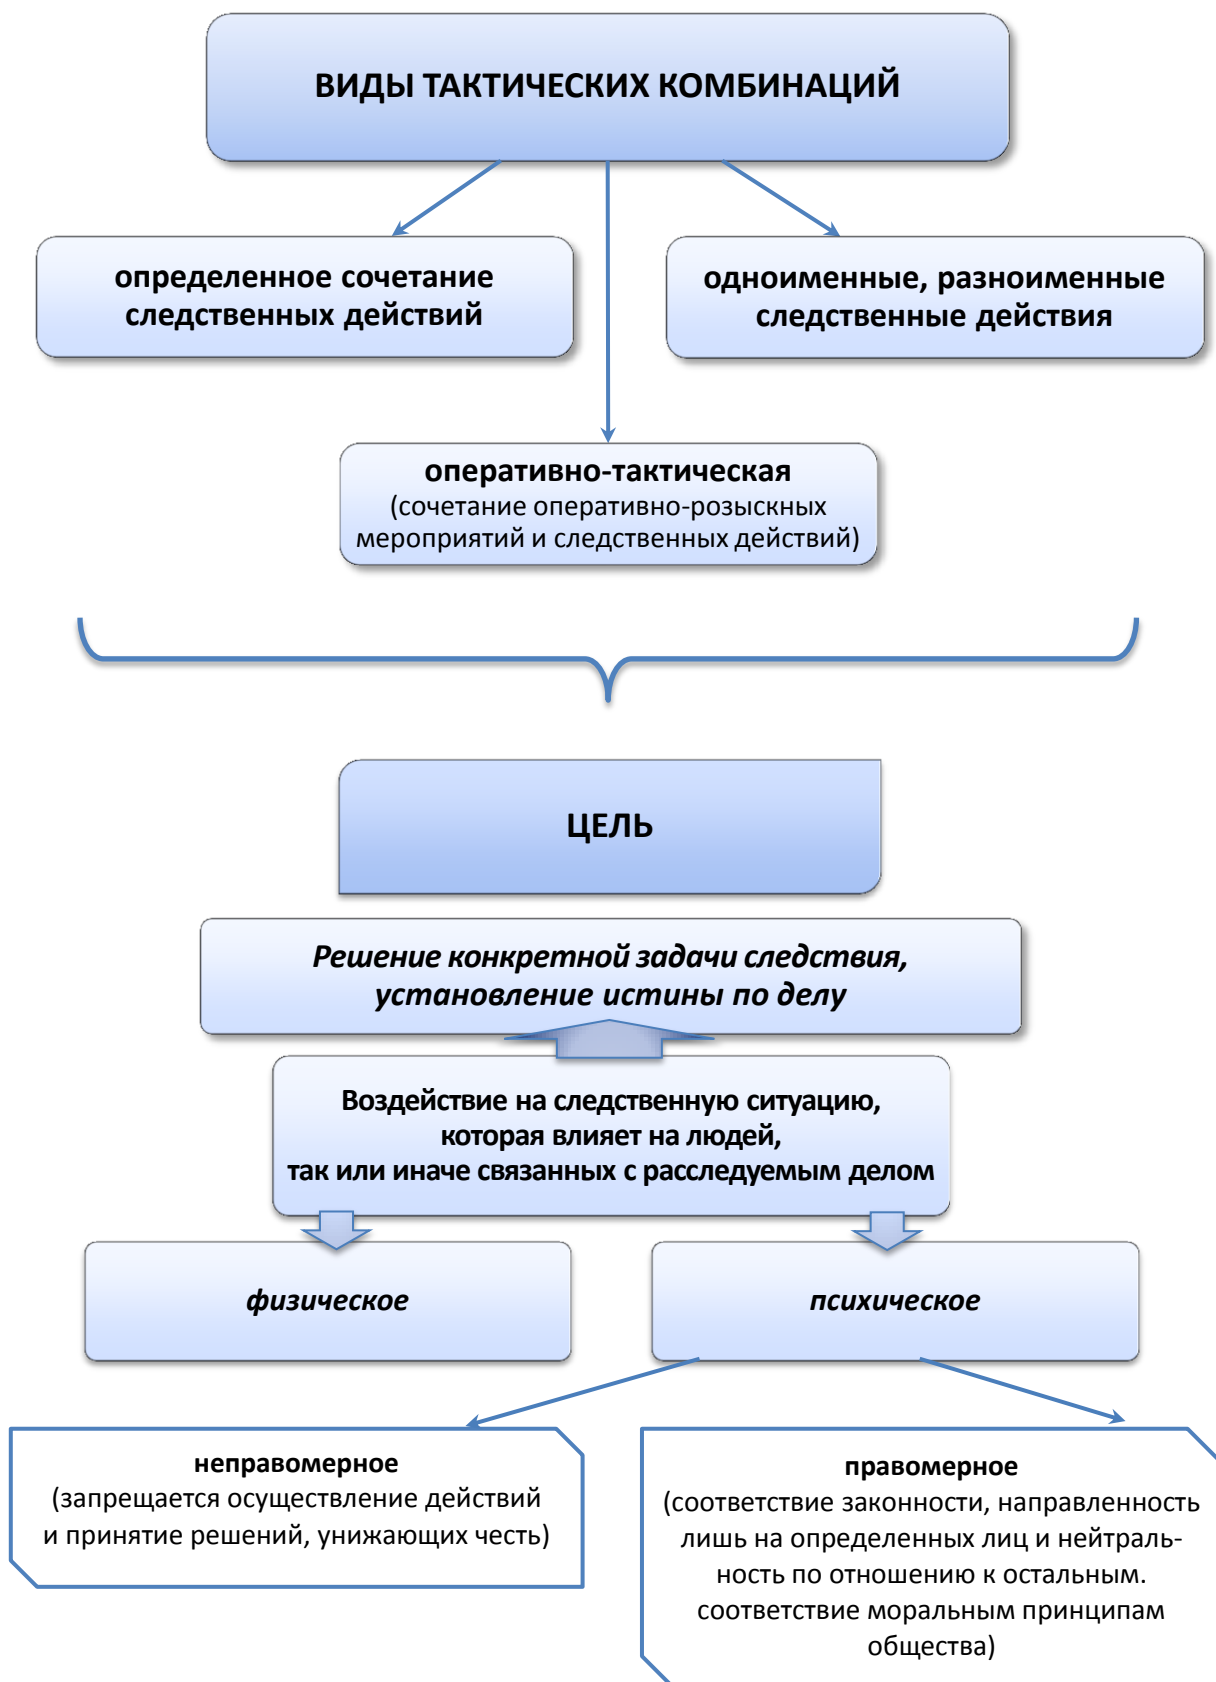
ВИДЫ ТАКТИЧЕСКИХ КОМБИНАЦИЙ

определенное сочетание следственных действий

одноименные, разноименные следственные действия

оперативно-тактическая
(сочетание оперативно-розыскных мероприятий и следственных действий)

ЦЕЛЬ

Решение конкретной задачи следствия, установление истины по делу

Воздействие на следственную ситуацию, которая влияет на людей, так или иначе связанных с расследуемым делом

физическое

психическое

неправомерное
(запрещается осуществление действий и принятие решений, унижающих честь)

правомерное
(соответствие законности, направленность лишь на определенных лиц и нейтральность по отношению к остальным. соответствие моральным принципам общества)